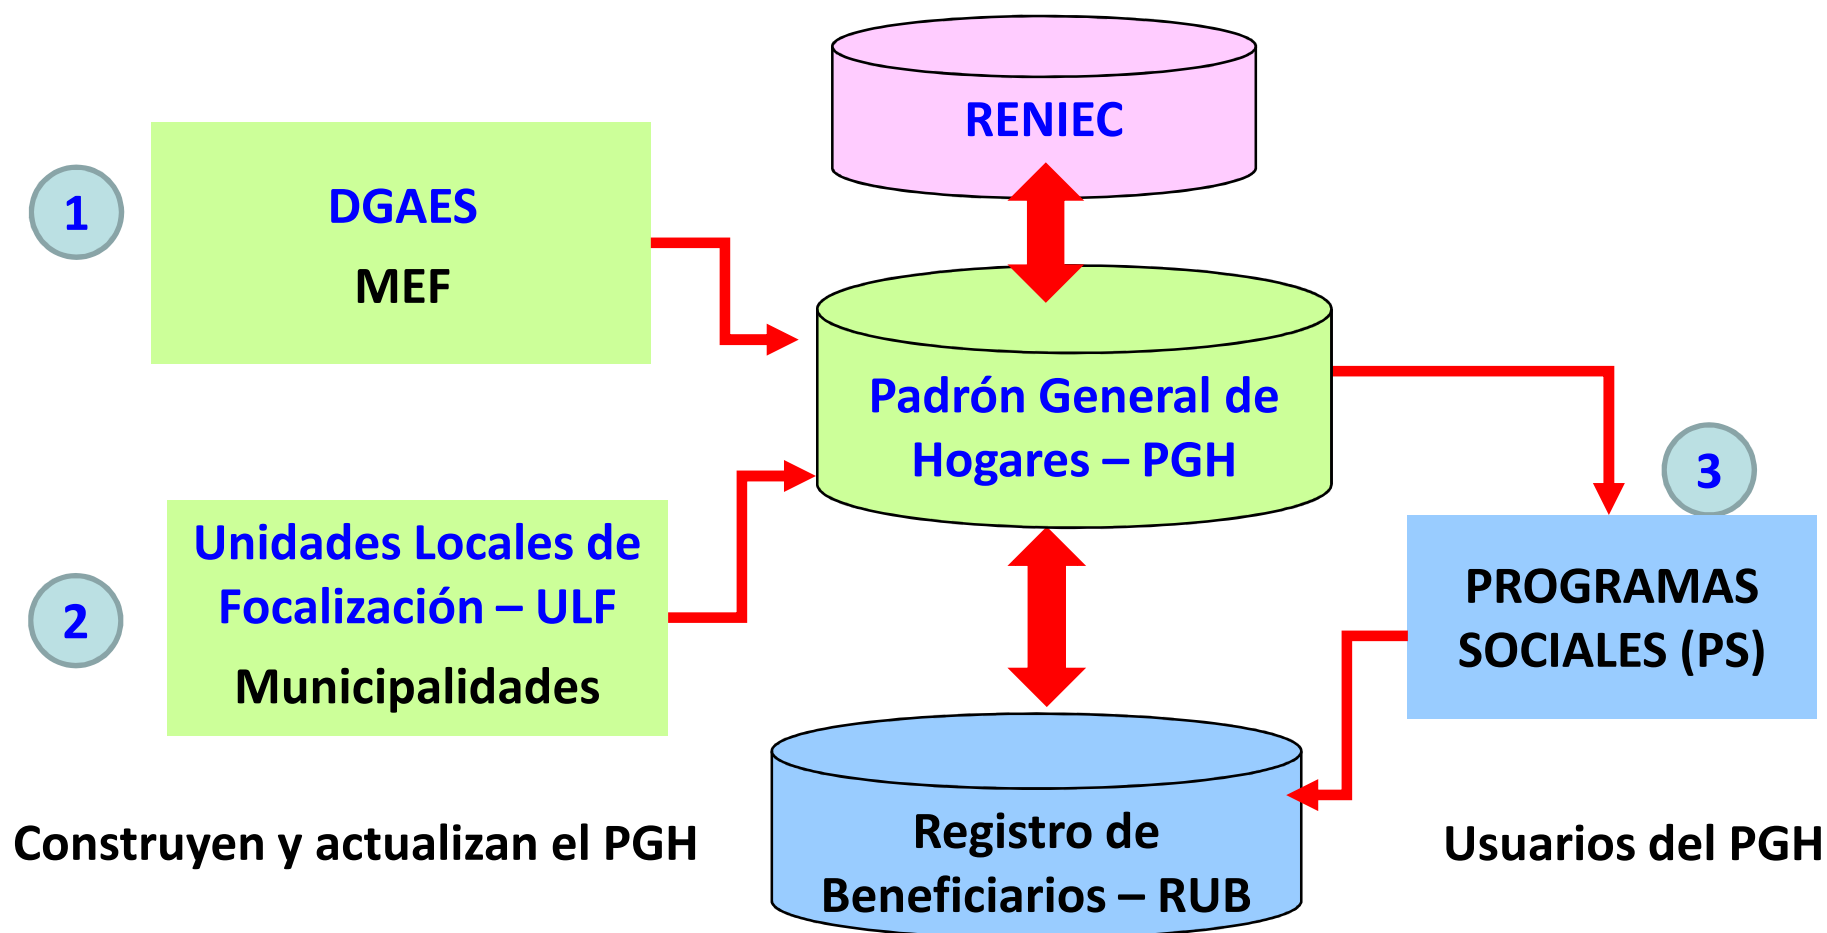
RENIEC

1

DGAES

MEF

Padrón General de Hogares – PGH

3

PROGRAMAS SOCIALES (PS)

2

Unidades Locales de Focalización – ULF

Municipalidades

Registro de Beneficiarios – RUB

Construyen y actualizan el PGH

Usuarios del PGH